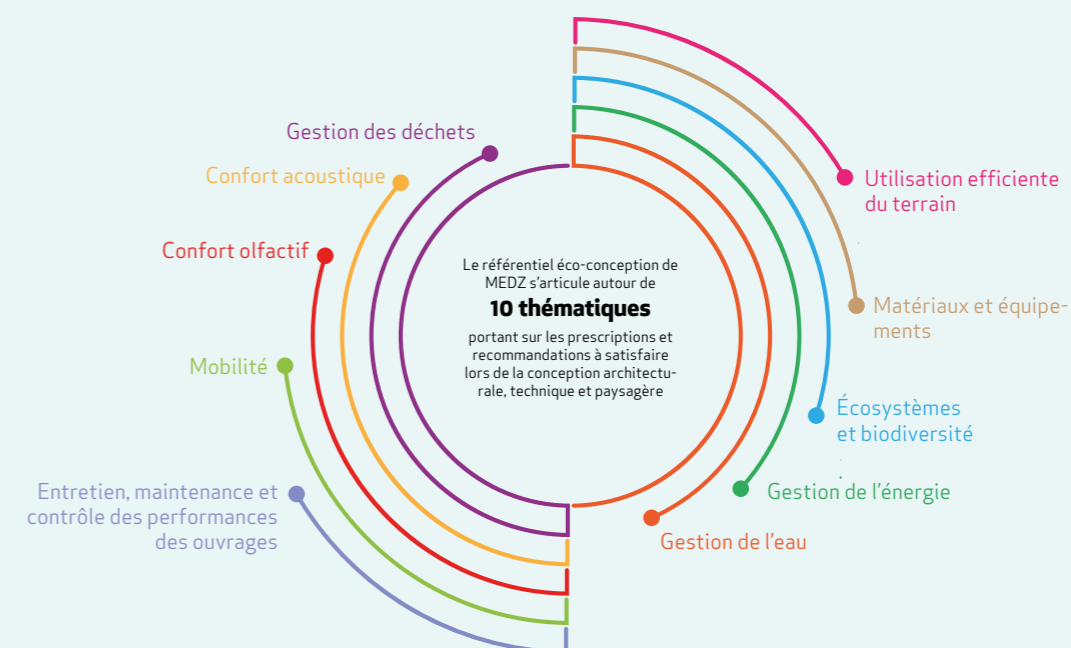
Le référentiel éco-conception de MEDZ s'articule autour de

10 thématiques

portant sur les prescriptions et recommandations à satisfaire lors de la conception architecturale, technique et paysagère

Gestion des déchets

Confort acoustique

Confort olfactif

Mobilité

Entretien, maintenance et contrôle des performances des ouvrages

Utilisation efficiente du terrain

Matériaux et équipements

Écosystèmes et biodiversité

Gestion de l'énergie

Gestion de l'eau